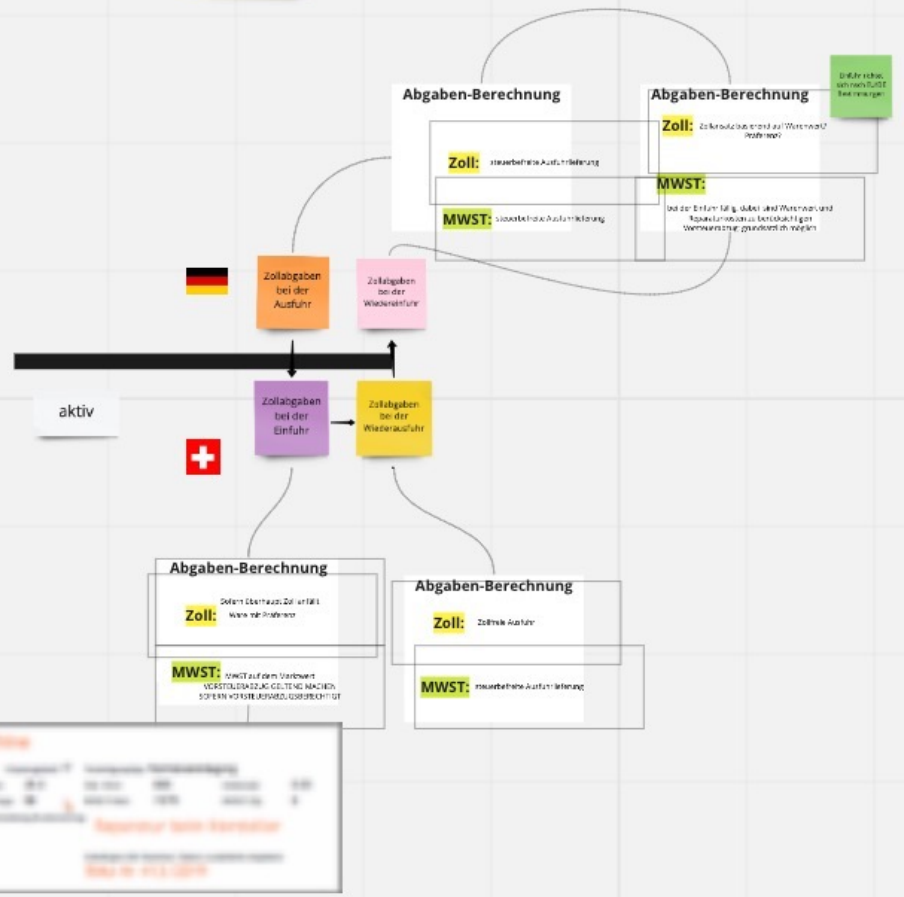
Abgaben-Berechnung

Zoll: steuerbefreite Ausfuhrlieferung

MWST: steuerbefreite Ausfuhrlieferung

Abgaben-Berechnung

Zoll: Zollansatz basierend auf Warenwert? Präferenz?

MWST: bei der Einfuhr fällig, dabei sind Warenwert und Reparaturkosten zu berücksichtigen Vorsteuerabzug grundsätzlich möglich

Einfuhr nicht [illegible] EU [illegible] Bestimmungen

Zollabgaben bei der Ausfuhr

Zollabgaben bei der Wiedereinfuhr

aktiv

Zollabgaben bei der Einfuhr

Zollabgaben bei der Wiederausfuhr

Abgaben-Berechnung

Zoll: Sofern überhaupt Zoll anfällt Ware mit Präferenz

MWST: MWST auf dem Warkwert VORSTEUERABZUG GELTEND MACHEN SOFERN VORSTEUERABZUGSBERECHTIGT

Abgaben-Berechnung

Zoll: Zollfreie Ausfuhr

MWST: steuerbefreite Ausfuhrlieferung

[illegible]